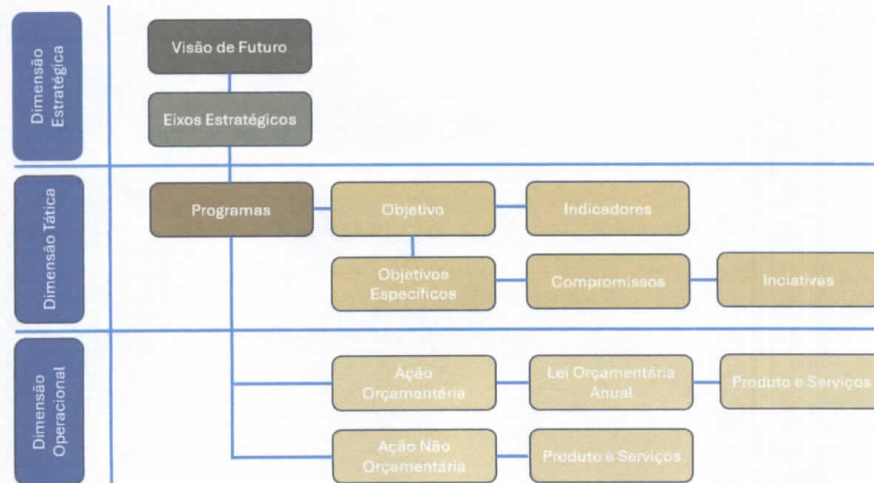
Dimensão Estratégica

Visão de Futuro

Eixos Estratégicos

Dimensão Tática

Programas

Objetivo

Indicadores

Objetivos Específicos

Compromissos

Inciativas

Dimensão Operacional

Ação Orçamentária

Lei Orçamentária Anual

Produto e Serviços

Ação Não Orçamentária

Produto e Serviços